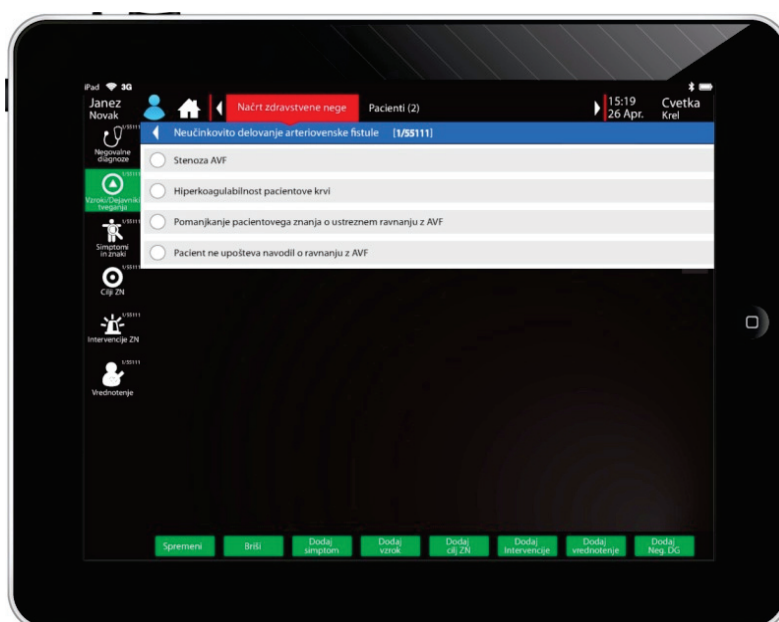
iPad 3G

Janez Novak

Načrt zdravstvene nege

Pacienti (2)

15:19 26 Apr.

Cvetka Krel

1/55111 Negovalne diagnoze

1/55111 Vzroki/Dejavniki tveganja

Simptomi in znaki

Cilji ZN

1/55111 Intervencije ZN

1/55111 Vrednotenje

Neučinkovito delovanje arteriovenske fistule [1/55111]

Stenoza AVF

Hiperkoagulabilnost pacientove krvi

Pomanjkanje pacientovega znanja o ustreznem ravnanju z AVF

Pacient ne upošteva navodil o ravnanju z AVF

Spremeni

Briši

Dodaj simptom

Dodaj vzrok

Dodaj cilj ZN

Dodaj Intervencije

Dodaj vrednotenje

Dodaj Neg. DG